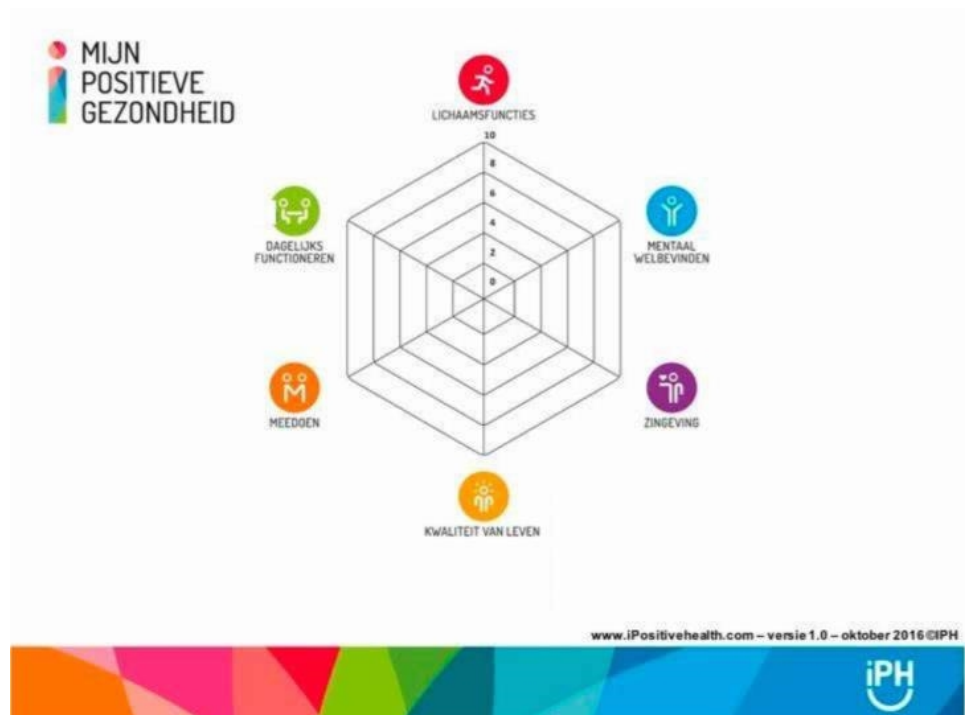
MIJN
POSITIEVE
GEZONDHEID

LICHAAMSFUNCTIES

10
8
6
4
2
0

MENTAAL WELBEVINDEN

ZINGEVING

KWALITEIT VAN LEVEN

MEEDOEN

DAGELIJKS FUNCTIONEREN

www.iPositivehealth.com – versie 1.0 – oktober 2016©IPH

iPH